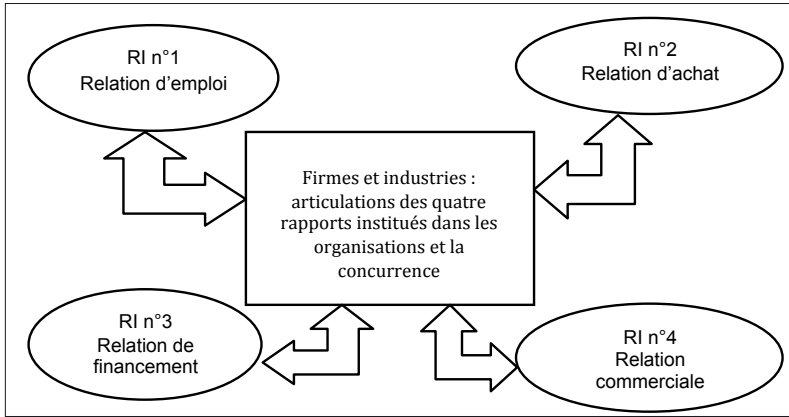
RI n°1
Relation d’emploi

RI n°2
Relation d’achat

Firmes et industries : articulations des quatre rapports institués dans les organisations et la concurrence

RI n°3
Relation de financement

RI n°4
Relation commerciale